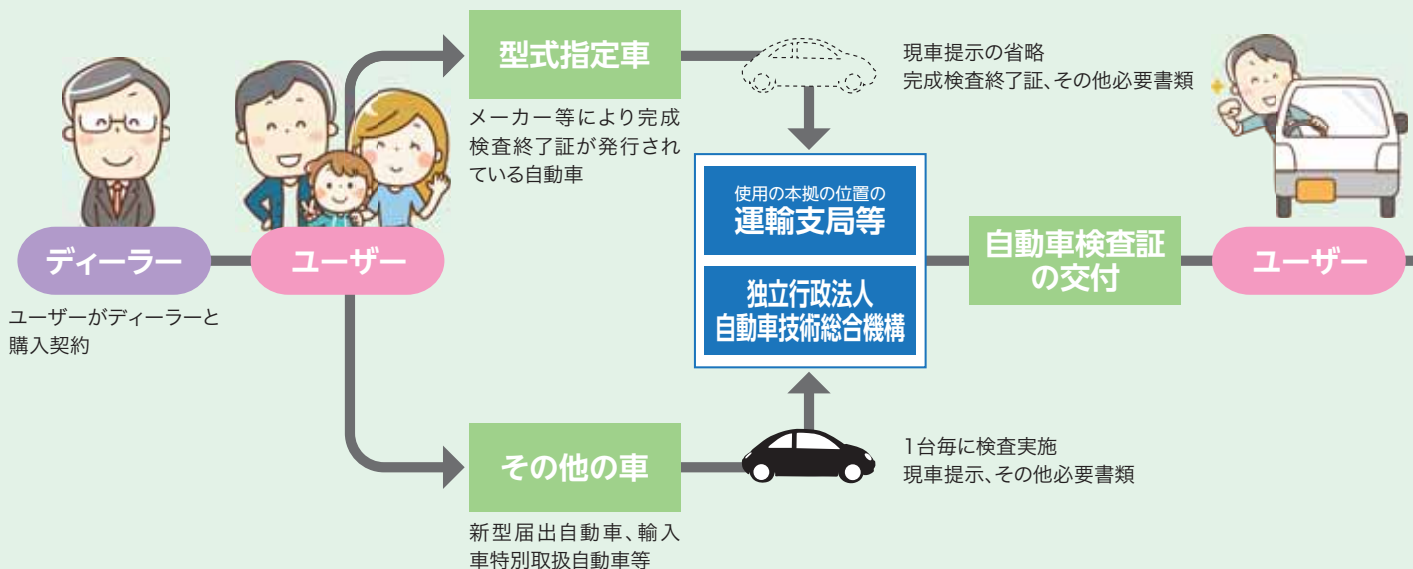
型式指定車

メーカー等により完成検査終了証が発行されている自動車

現車提示の省略
完成検査終了証、その他必要書類

ディーラー

ユーザー

ユーザーがディーラーと購入契約

使用の本拠の位置の
運輸支局等

独立行政法人
自動車技術総合機構

自動車検査証の交付

ユーザー

その他の車

新型届出自動車、輸入車特別取扱自動車等

1台毎に検査実施
現車提示、その他必要書類